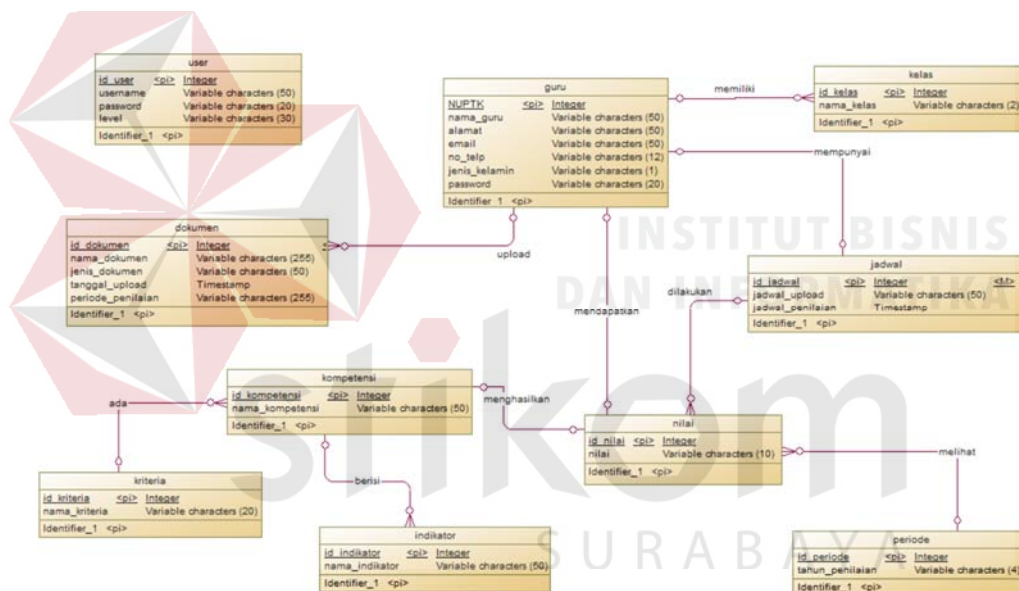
user

| id_user | <pi> | Integer |
|---|---|---|
| username | | Variable characters (50) |
| password | | Variable characters (20) |
| level | | Variable characters (30) |

Identifier_1 <pi>

guru

| NUPTK | <pi> | Integer |
|---|---|---|
| nama_guru | | Variable characters (50) |
| alamat | | Variable characters (50) |
| email | | Variable characters (50) |
| no_telp | | Variable characters (12) |
| jenis_kelamin | | Variable characters (1) |
| password | | Variable characters (20) |

Identifier_1 <pi>

memiliki

kelas

| id_kelas | <pi> | Integer |
|---|---|---|
| nama_kelas | | Variable characters (2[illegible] |

Identifier_1 <pi>

mempunyai

INSTITUT BISNIS
DAN INFORMATIKA

dokumen

| id_dokumen | <pi> | Integer |
|---|---|---|
| nama_dokumen | | Variable characters (255) |
| jenis_dokumen | | Variable characters (50) |
| tanggal_upload | | Timestamp |
| periode_penilaian | | Variable characters (255) |

Identifier_1 <pi>

upload

jadwal

| id_jadwal | <pi> | Integer | <M> |
|---|---|---|---|
| jadwal_upload | | Variable characters (50) | |
| jadwal_penilaian | | Timestamp | |

Identifier_1 <pi>

dilakukan

mendapatkan

kompetensi

| id_kompetensi | <pi> | Integer |
|---|---|---|
| nama_kompetensi | | Variable characters (50) |

Identifier_1 <pi>

ada

menghasilkan

nilai

| id_nilai | <pi> | Integer |
|---|---|---|
| nilai | | Variable characters (10) |

Identifier_1 <pi>

melihat

stikom

berisi

kriteria

| id_kriteria | <pi> | Integer |
|---|---|---|
| nama_kriteria | | Variable characters (20) |

Identifier_1 <pi>

indikator

| id_indikator | <pi> | Integer |
|---|---|---|
| nama_indikator | | Variable characters (50) |

Identifier_1 <pi>

SURABAYA

periode

| id_periode | <pi> | Integer |
|---|---|---|
| tahun_penilaian | | Variable characters (4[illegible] |

Identifier_1 <pi>